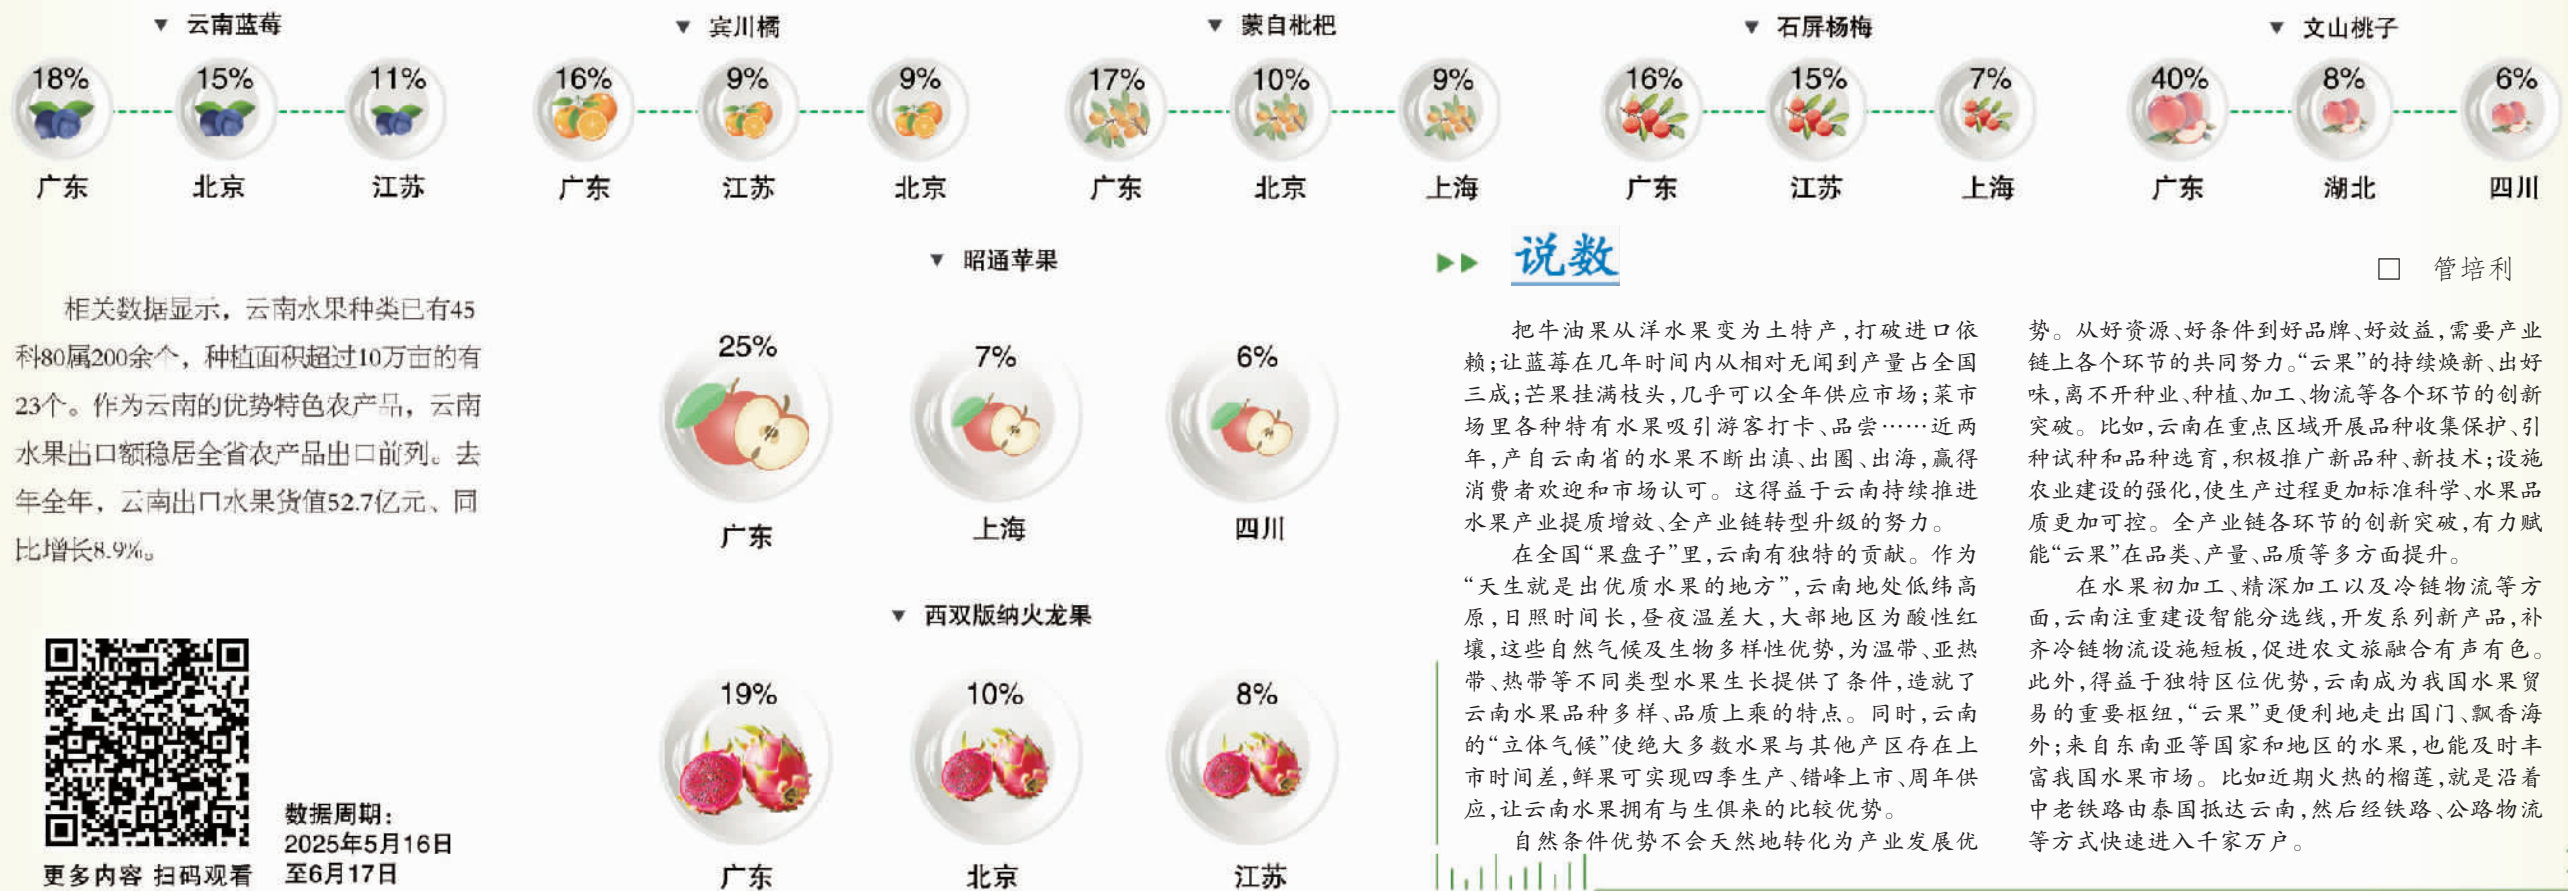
▼ 云南蓝莓

18% 广东

15% 北京

11% 江苏

▼ 宾川橘

16% 广东

9% 江苏

9% 北京

▼ 蒙自枇杷

17% 广东

10% 北京

9% 上海

▼ 石屏杨梅

16% 广东

15% 江苏

7% 上海

▼ 文山桃子

40% 广东

8% 湖北

6% 四川

▼ 昭通苹果

25% 广东

7% 上海

6% 四川

▼ 西双版纳火龙果

19% 广东

10% 北京

8% 江苏

相关数据显示，云南水果种类已有45科80属200余个，种植面积超过10万亩的有23个。作为云南的优势特色农产品，云南水果出口额稳居全省农产品出口前列。去年全年，云南出口水果货值52.7亿元、同比增长8.9%。

更多内容 扫码观看

数据周期：
2025年5月16日
至6月17日

说数

管培利

把牛油果从洋水果变为土特产，打破进口依赖；让蓝莓在几年时间内从相对无闻到产量占全国三成；芒果挂满枝头，几乎可以全年供应市场；菜市场里各种特有水果吸引游客打卡、品尝……近两年，产自云南省的水果不断出滇、出圈、出海，赢得消费者欢迎和市场认可。这得益于云南持续推进水果产业提质增效、全产业链转型升级的努力。

在全国“果盘子”里，云南有独特的贡献。作为“天生就是出优质水果的地方”，云南地处低纬高原，日照时间长，昼夜温差大，大部地区为酸性红壤，这些自然气候及生物多样性优势，为温带、亚热带、热带等不同类型水果生长提供了条件，造就了云南水果品种多样、品质上乘的特点。同时，云南的“立体气候”使绝大多数水果与其他产区存在上市时间差，鲜果可实现四季生产、错峰上市、周年供应，让云南水果拥有与生俱来的比较优势。

自然条件优势不会天然地转化为产业发展优势。从好资源、好条件到好品牌、好效益，需要产业链上各个环节的共同努力。“云果”的持续焕新、出好味，离不开种业、种植、加工、物流等各个环节的创新突破。比如，云南在重点区域开展品种收集保护、引种试种和品种选育，积极推广新品种、新技术；设施农业建设的强化，使生产过程更加标准科学、水果品质更加可控。全产业链各环节的创新突破，有力赋能“云果”在品类、产量、品质等多方面提升。

在水果初加工、精深加工以及冷链物流等方面，云南注重建设智能分选线，开发系列新产品，补齐冷链物流设施短板，促进农文旅融合有声有色。此外，得益于独特区位优势，云南成为我国水果贸易的重要枢纽，“云果”更便利地走出国门、飘香海外；来自东南亚等国家和地区的水果，也能及时丰富我国水果市场。比如近期火热的榴莲，就是沿着中老铁路由泰国抵达云南，然后经铁路、公路物流等方式快速进入千家万户。